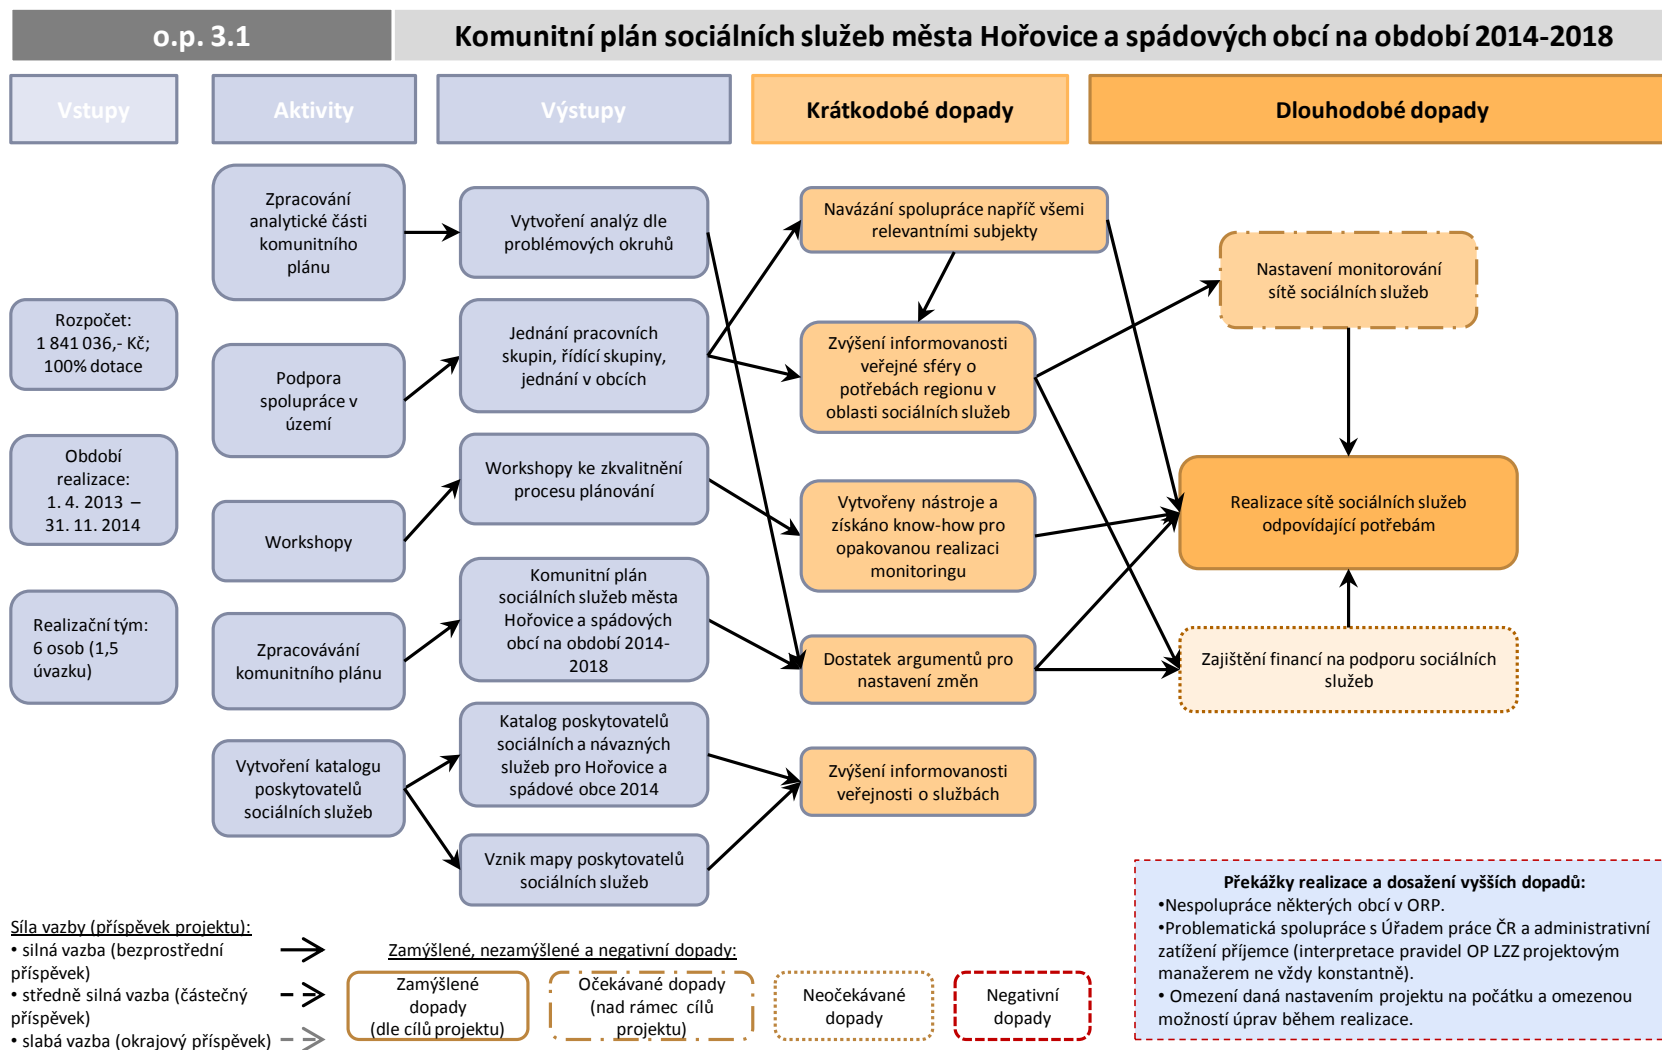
o.p. 3.1

Komunitní plán sociálních služeb města Hořovice a spádových obcí na období 2014-2018

Vstupy

Aktivity

Výstupy

Krátkodobé dopady

Dlouhodobé dopady

Rozpočet: 1 841 036,- Kč; 100% dotace

Období realizace: 1. 4. 2013 – 31. 11. 2014

Realizační tým: 6 osob (1,5 úvazku)

Zpracování analytické části komunitního plánu

Podpora spolupráce v území

Workshopy

Zpracovávání komunitního plánu

Vytvoření katalogu poskytovatelů sociálních služeb

Vytvoření analýz dle problémových okruhů

Jednání pracovních skupin, řídící skupiny, jednání v obcích

Workshopy ke zkvalitnění procesu plánování

Komunitní plán sociálních služeb města Hořovice a spádových obcí na období 2014-2018

Katalog poskytovatelů sociálních a návazných služeb pro Hořovice a spádové obce 2014

Vznik mapy poskytovatelů sociálních služeb

Navázání spolupráce napříč všemi relevantními subjekty

Zvýšení informovanosti veřejné sféry o potřebách regionu v oblasti sociálních služeb

Vytvořeny nástroje a získáno know-how pro opakovanou realizaci monitoringu

Dostatek argumentů pro nastavení změn

Zvýšení informovanosti veřejnosti o službách

Nastavení monitorování sítě sociálních služeb

Realizace sítě sociálních služeb odpovídající potřebám

Zajištění financí na podporu sociálních služeb

Síla vazby (příspěvek projektu):
• silná vazba (bezprostřední příspěvek)
• středně silná vazba (částečný příspěvek)
• slabá vazba (okrajový příspěvek)

Zamýšlené, nezamýšlené a negativní dopady:

Zamýšlené dopady (dle cílů projektu)

Očekávané dopady (nad rámec cílů projektu)

Neočekávané dopady

Negativní dopady

Překážky realizace a dosažení vyšších dopadů:
•Nespolupráce některých obcí v ORP.
•Problematická spolupráce s Úřadem práce ČR a administrativní zatížení příjemce (interpretace pravidel OP LZZ projektovým manažerem ne vždy konstantně).
• Omezení daná nastavením projektu na počátku a omezenou možností úprav během realizace.